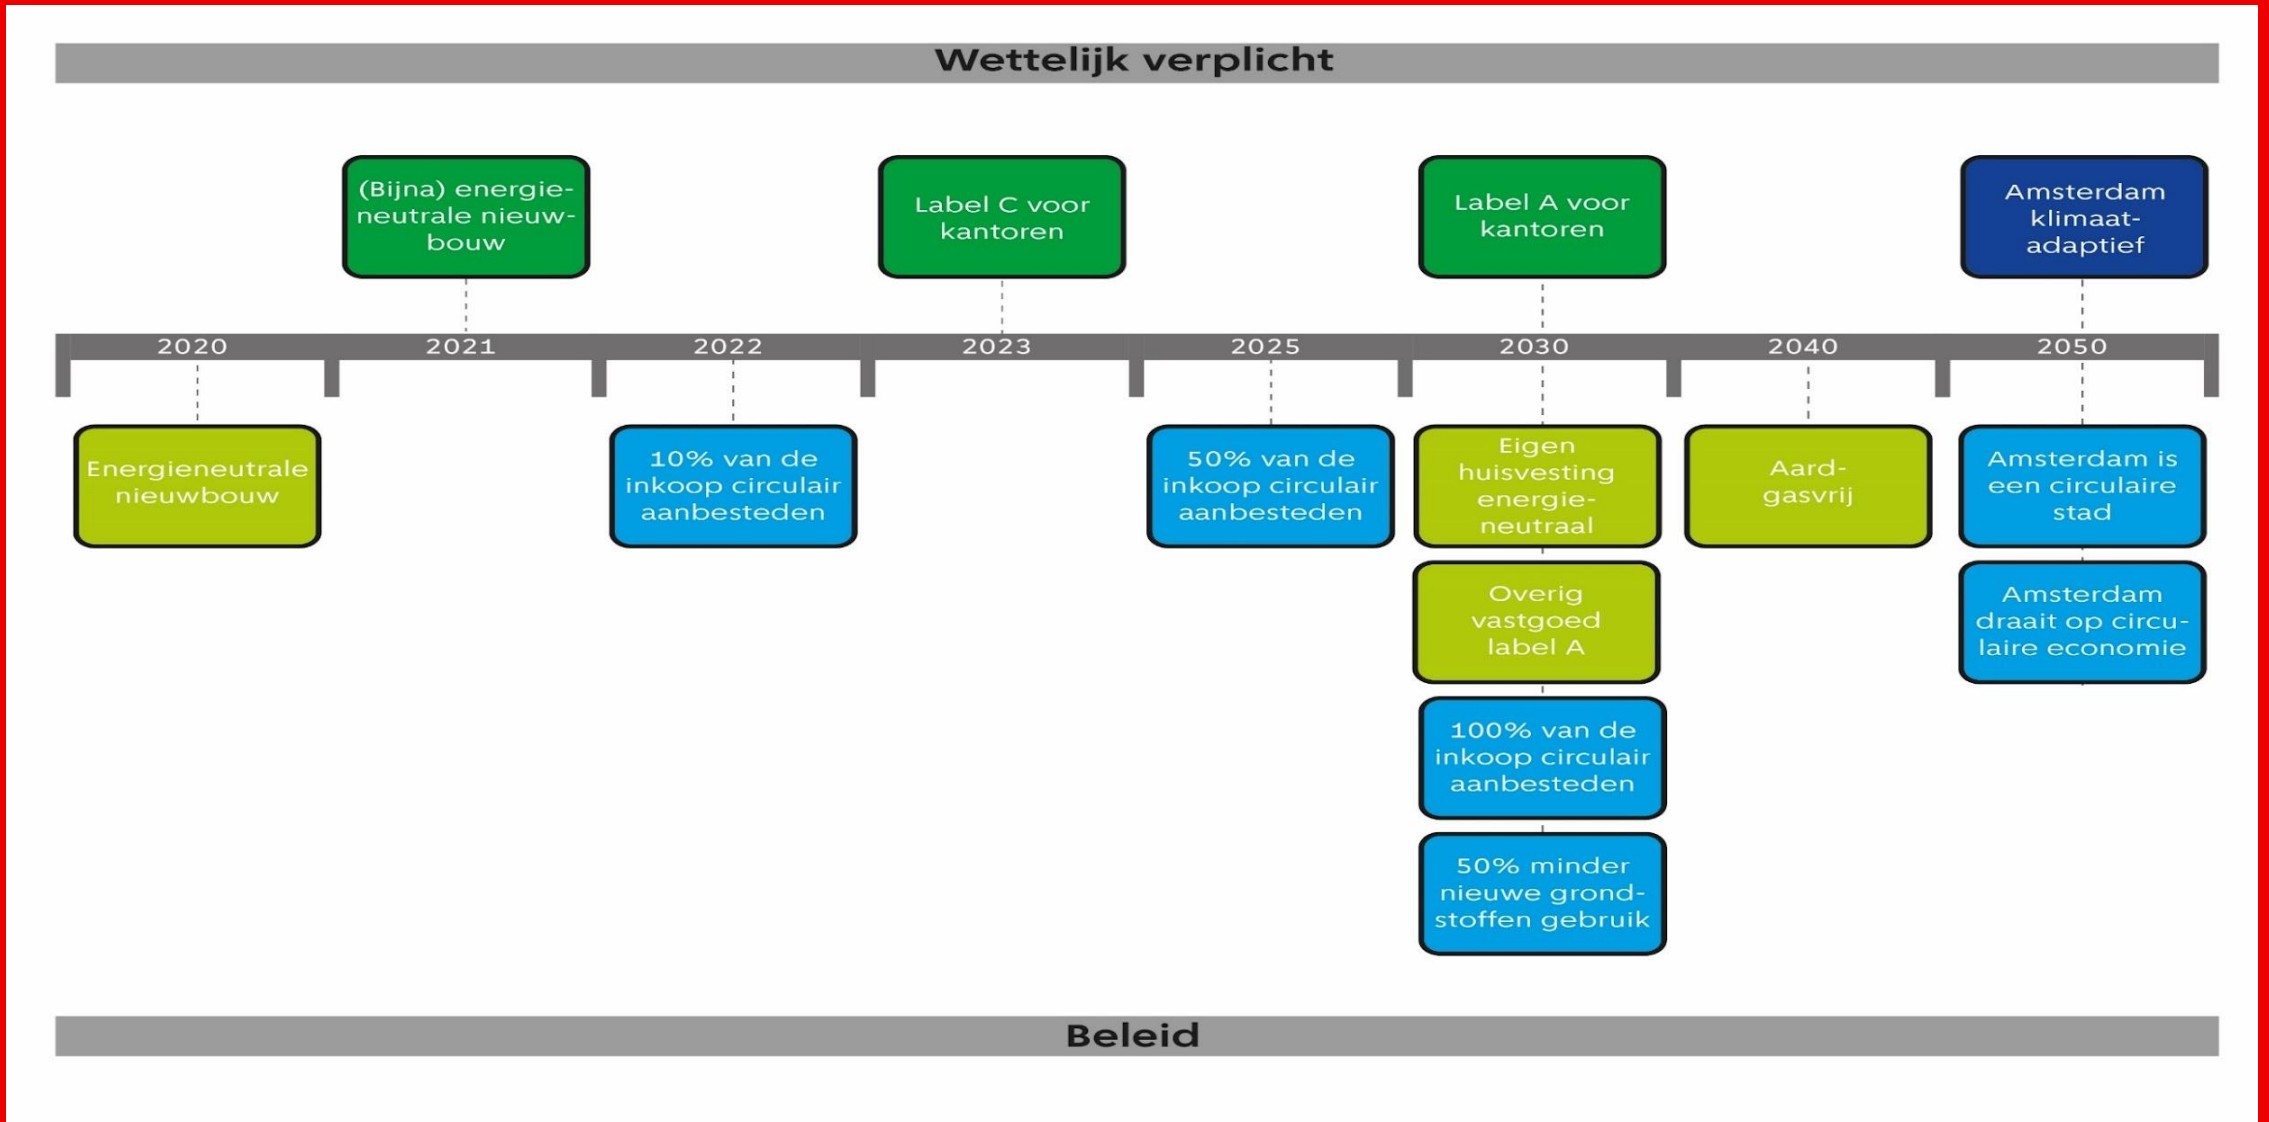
Wettelijk verplicht

(Bijna) energieneutrale nieuwbouw

Label C voor kantoren

Label A voor kantoren

Amsterdam klimaatadaptief

2020 2021 2022 2023 2025 2030 2040 2050

Energieneutrale nieuwbouw

10% van de inkoop circulair aanbesteden

50% van de inkoop circulair aanbesteden

Eigen huisvesting energieneutraal

Overig vastgoed label A

100% van de inkoop circulair aanbesteden

50% minder nieuwe grondstoffen gebruik

Aardgasvrij

Amsterdam is een circulaire stad

Amsterdam draait op circulaire economie

Beleid